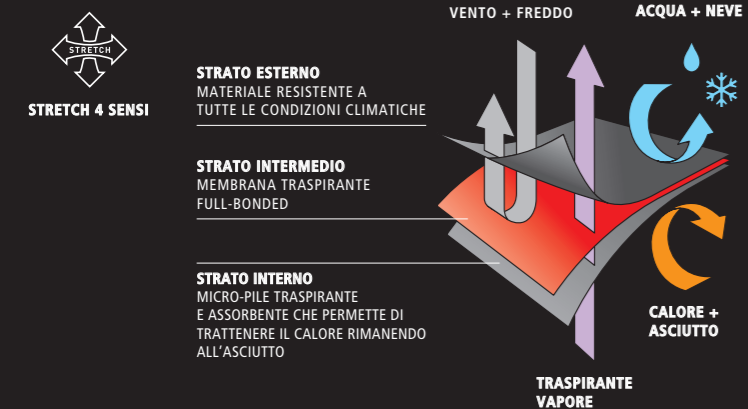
STRETCH

STRETCH 4 SENSI

VENTO + FREDDO

ACQUA + NEVE

STRATO ESTERNO
MATERIALE RESISTENTE A TUTTE LE CONDIZIONI CLIMATICHE

STRATO INTERMEDIO
MEMBRANA TRASPIRANTE FULL-BONDED

STRATO INTERNO
MICRO-PILE TRASPIRANTE E ASSORBENTE CHE PERMETTE DI TRATTENERE IL CALORE RIMANENDO ALL'ASCIUTTO

CALORE + ASCIUTTO

TRASPIRANTE VAPORE